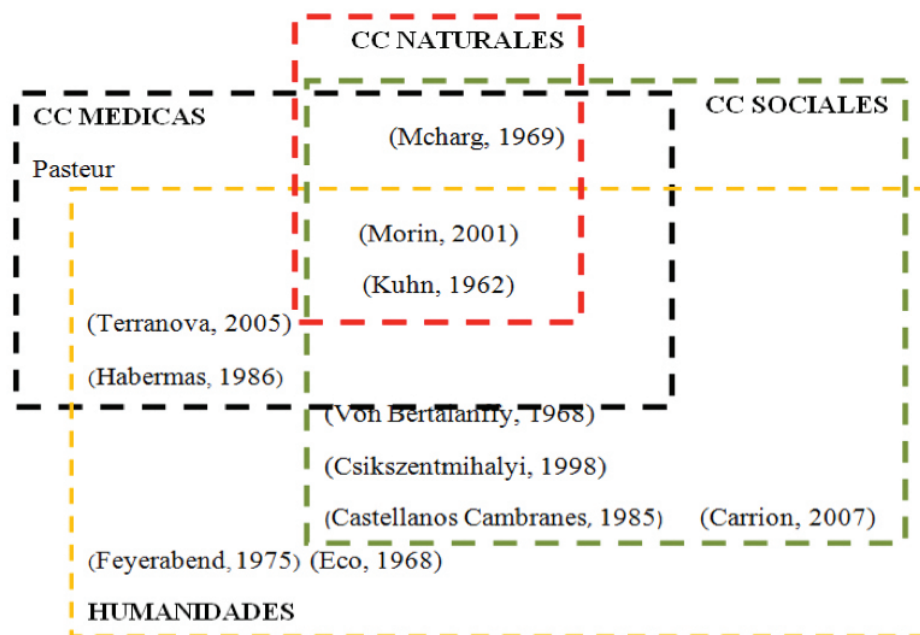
CC NATURALES

CC MEDICAS

CC SOCIALES

Pasteur

(Mcharg, 1969)

(Morin, 2001)

(Kuhn, 1962)

(Terranova, 2005)

(Habermas, 1986)

(Von Bertalanffy, 1968)

(Csikszentmihalyi, 1998)

(Castellanos Cambranes, 1985)

(Carrion, 2007)

(Feyerabend, 1975)

(Eco, 1968)

HUMANIDADES